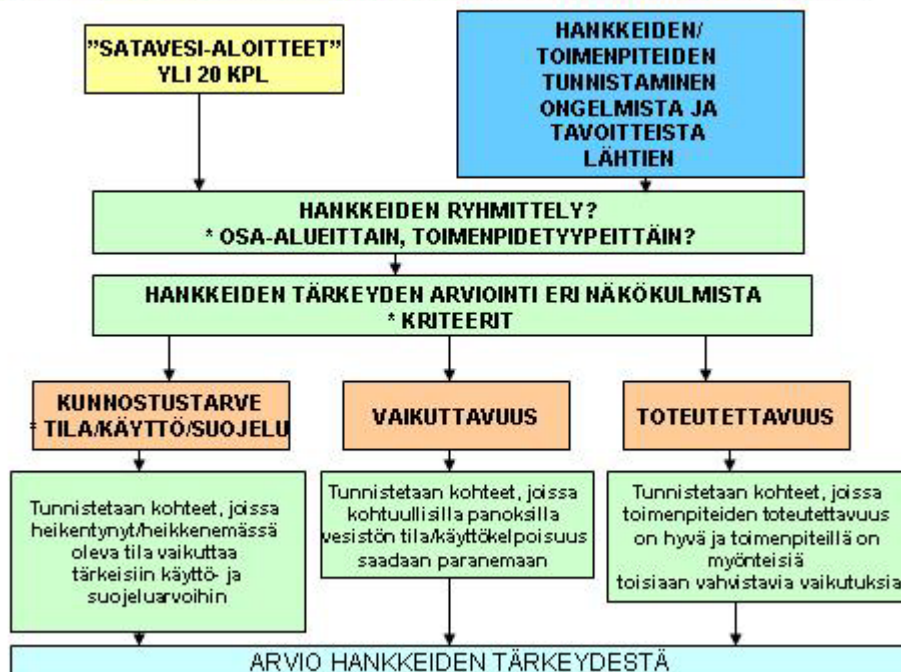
"SATAVESI-ALOITTEET"
YLI 20 KPL

HANKKEIDEN/
TOIMENPITEIDEN
TUNNISTAMINEN
ONGELMISTA JA
TAVOITTEISTA
LÄHTIEN

HANKKEIDEN RYHMITTELY?
* OSA-ALUEITTAIN, TOIMENPIDETYYPEITTÄIN?

HANKKEIDEN TÄRKEYDEN ARVIOINTI ERI NÄKÖKULMISTA
* KRITEERIT

KUNNOSTUSTARVE
* TILA/KÄYTTÖ/SUOJELU

VAIKUTTAVUUS

TOTEUTETTAVUUS

Tunnistetaan kohteet, joissa heikentynyt/heikkenemässä oleva tila vaikuttaa tärkeisiin käyttö- ja suojeluarvoihin

Tunnistetaan kohteet, joissa kohtuullisilla panoksilla vesistön tila/käyttökelpoisuus saadaan paranemaan

Tunnistetaan kohteet, joissa toimenpiteiden toteutettavuus on hyvä ja toimenpiteillä on myönteisiä toisiaan vahvistavia vaikutuksia

ARVIO HANKKEIDEN TÄRKEYDESTÄ